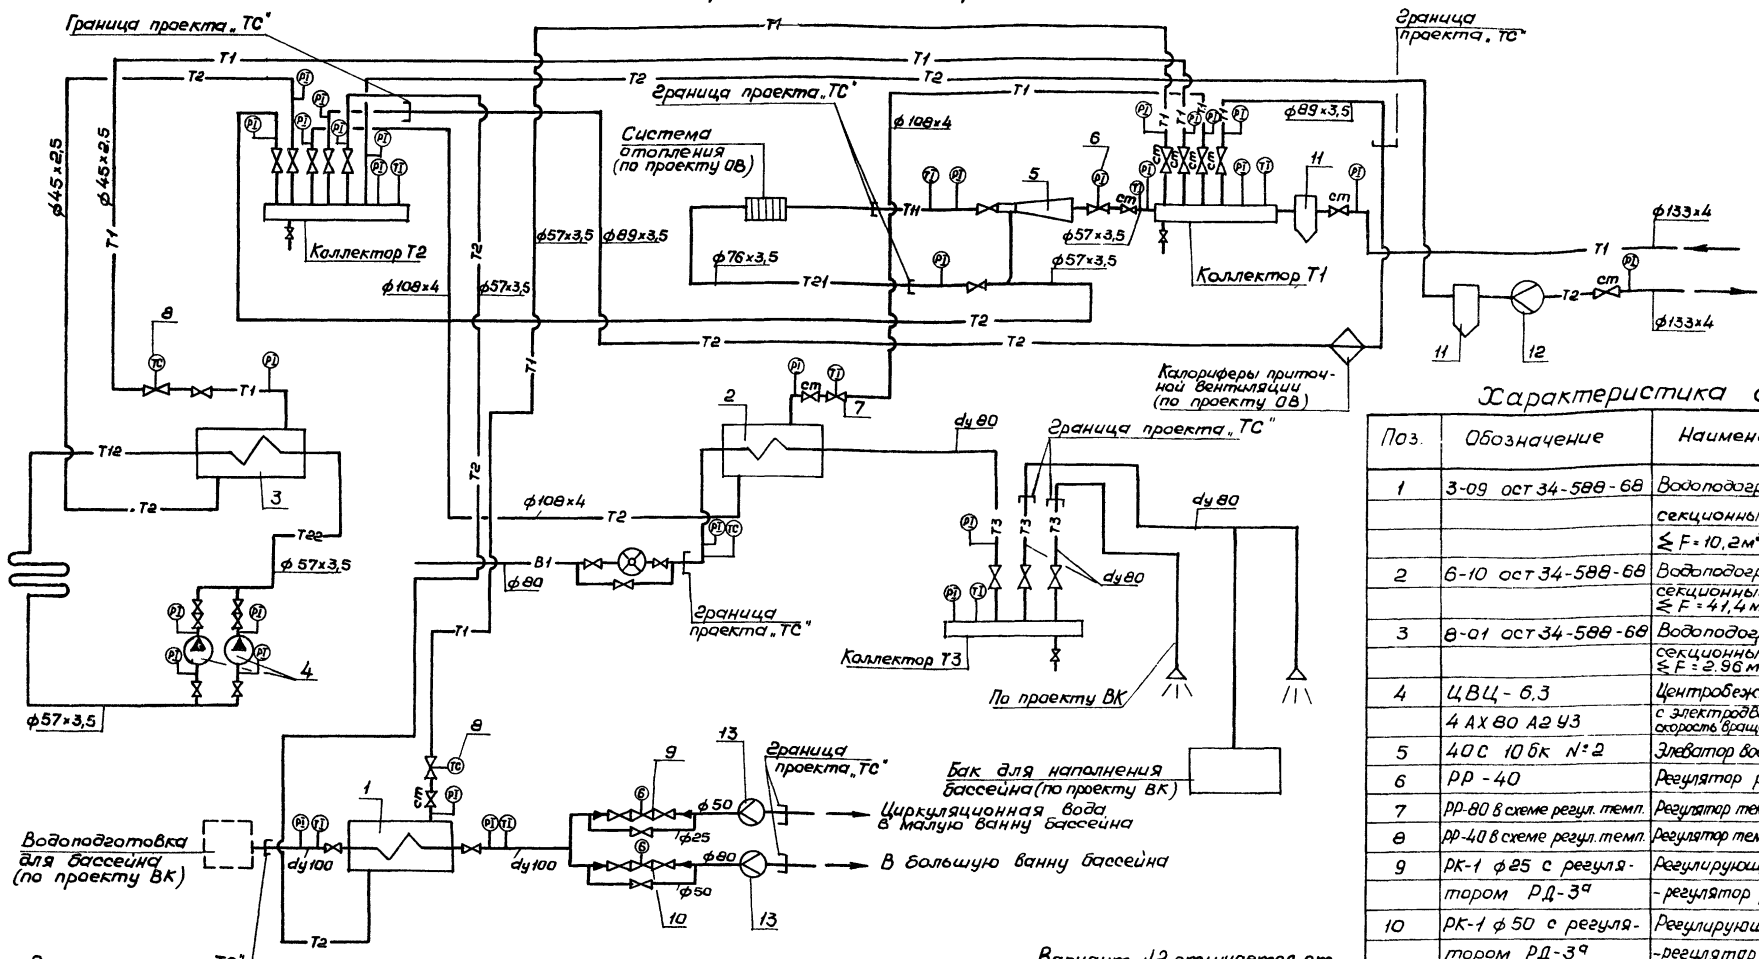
Граница проекта „ТС"

Т1
Т2
Т1
Т2
Т1
Т2
Граница проекта „ТС"
Граница проекта „ТС"

$\phi 45\times 2,5$
$\phi 45\times 2,5$
Т1
PI PI PI PI TI PI
Коллектор Т2
Т2
$\phi 57\times 3,5$
$\phi 89\times 3,5$
$\phi 108\times 4$
$\phi 57\times 3,5$

Система отопления (по проекту ОВ)
$\phi 108\times 4$
$\phi 76\times 3,5$
Т21
ТН
PI PI
5
6
PI
$\phi 57\times 3,5$
$\phi 57\times 3,5$
ст
Т1 Т1 Т1
ст ст ст
PI PI PI PI TI
$\phi 89\times 3,5$
11
ст
Коллектор Т1
Т2
Т2

$\phi 133\times 4$
Т1
PI
ст
Т2
$\phi 133\times 4$
11
12

8
TC
PI
Т1
Т12
Т2
3
Т22
$\phi 57\times 3,5$
PI PI
PI PI
4
$\phi 57\times 3,5$

Т1
Т2
2
PI TI
ст
7
Калориферы приточной вентиляции (по проекту ОВ)
dy 80
Граница проекта „ТС"
$\phi 108\times 4$
Т2
PI TC
В1
$\phi 80$
Граница проекта „ТС"
dy 80
PI
Т3 Т3 Т3
dy 80
PI TI
Коллектор Т3
По проекту ВК

Т1
8
TC
ст
PI
13
Граница проекта „ТС"
Бак для наполнения бассейна (по проекту ВК)
9
6
$\phi 50$
$\phi 25$
Циркуляционная вода в малую ванну бассейна
6
$\phi 80$
В большую ванну бассейна
$\phi 50$
10
13
Водоподготовка для бассейна (по проекту ВК)
PI TI
dy 100
1
PI TI
dy 100
Т2

Характеристика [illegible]

| Поз. | Обозначение | Наимен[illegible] |
|---|---|---|
| 1 | 3-09 ОСТ 34-588-68 | Водоподогр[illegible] |
| | | секционны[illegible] |
| | | $\leq F = 10,2м^2$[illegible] |
| 2 | 6-10 ОСТ 34-588-68 | Водоподогр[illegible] |
| | | секционны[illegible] $\leq F = 41,4м$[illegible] |
| 3 | 8-01 ОСТ 34-588-68 | Водоподог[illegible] |
| | | секционны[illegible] $\leq F = 2,96м$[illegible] |
| 4 | ЦВЦ-6,3 | Центробеж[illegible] |
| | 4 АХ 80 А2 У3 | с электродв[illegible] скорость враще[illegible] |
| 5 | 40С 10бк №2 | Элеватор во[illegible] |
| 6 | РР-40 | Регулятор р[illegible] |
| 7 | РР-80 в схеме регул. темп. | Регулятор тем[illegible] |
| 8 | РР-40 в схеме регул. темп. | Регулятор тем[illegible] |
| 9 | РК-1 $\phi 25$ с регуля- | Регулирующ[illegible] |
| | тором РД-3а | - регулятор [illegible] |
| 10 | РК-1 $\phi 50$ с регуля- | Регулирующ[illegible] |
| | тором РД-3а | - регулятор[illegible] |

Вариант 12 отличается от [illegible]
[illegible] ТС"